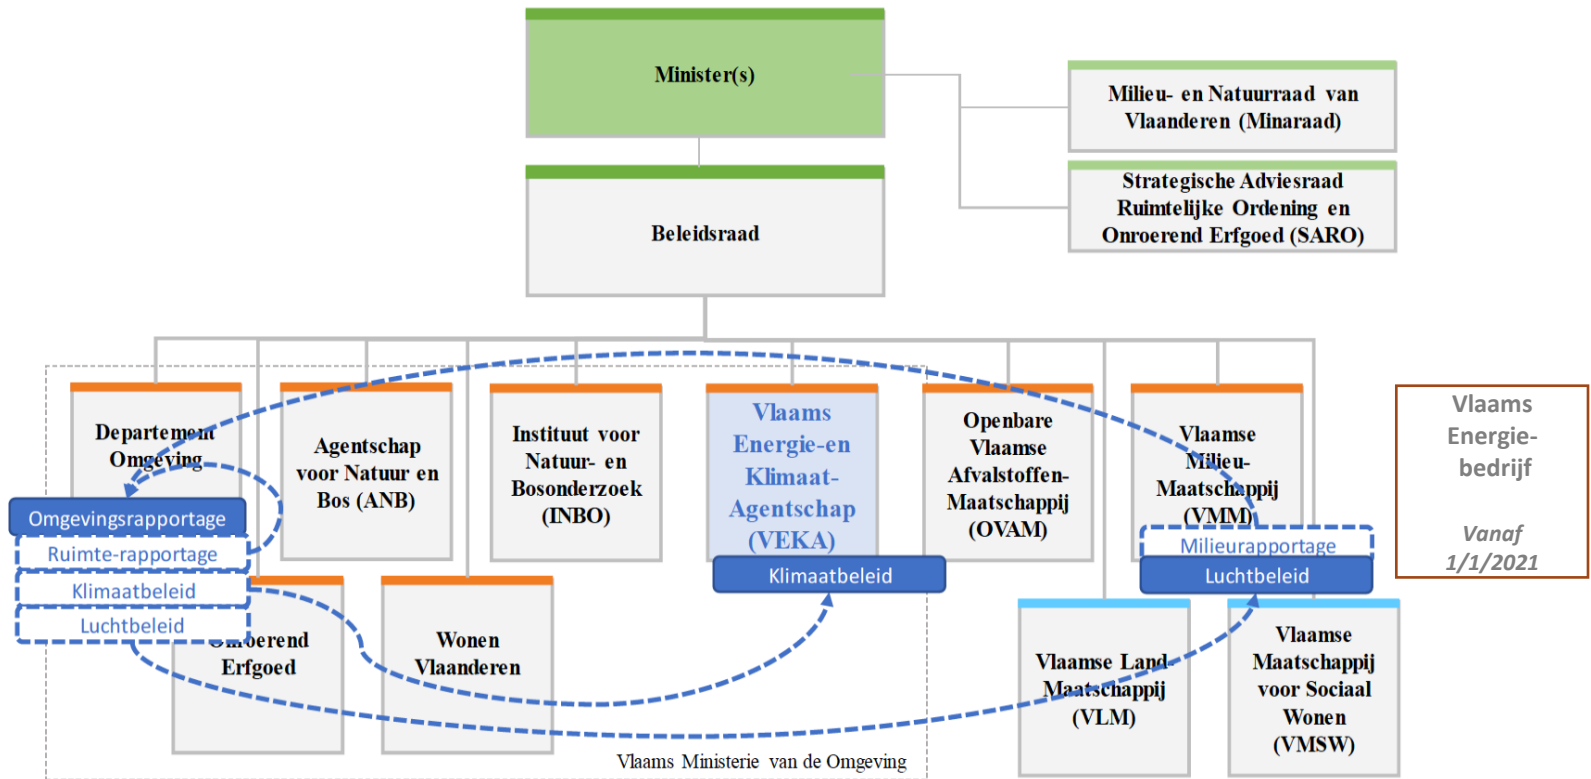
Minister(s)

Milieu- en Natuurraad van Vlaanderen (Minaraad)

Strategische Adviesraad Ruimtelijke Ordening en Onroerend Erfgoed (SARO)

Beleidsraad

Departement Omgeving

Omgevingsrapportage

Ruimte-rapportage

Klimaatbeleid

Luchtbeleid

Agentschap voor Natuur en Bos (ANB)

Instituut voor Natuur- en Bosonderzoek (INBO)

Vlaams Energie-en Klimaat-Agentschap (VEKA)

Klimaatbeleid

Openbare Vlaamse Afvalstoffen-Maatschappij (OVAM)

Vlaamse Milieu-Maatschappij (VMM)

Milieurapportage

Luchtbeleid

Vlaams Energie-bedrijf

Vanaf 1/1/2021

Onroerend Erfgoed

Wonen Vlaanderen

Vlaamse Land Maatschappij (VLM)

Vlaamse Maatschappij voor Sociaal Wonen (VMSW)

Vlaams Ministerie van de Omgeving